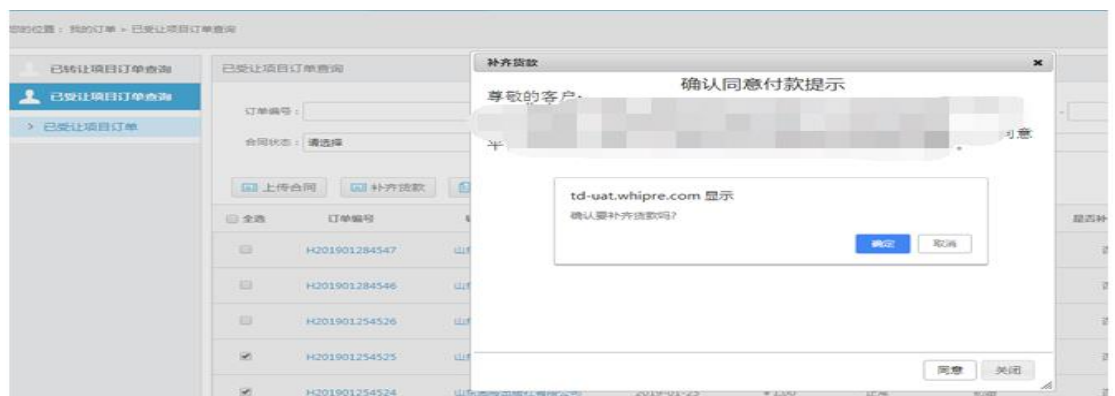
您的位置：我的订单 > 已受让项目订单查询

已转让项目订单查询
已受让项目订单查询
> 已受让项目订单

已受让项目订单查询

订单编号：
合同状态：请选择

上传合同　补齐货款

| 全选 | 订单编号 |
|---|---|
| | H201901284547 |
| | H201901284546 |
| | H201901254526 |
| | H201901254525 |
| | H201901254524 |

是否补

补齐货款

确认同意付款提示

尊敬的客户：

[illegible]

td-uat.whipre.com 显示
确认要补齐货款吗？
确定　取消

同意　关闭